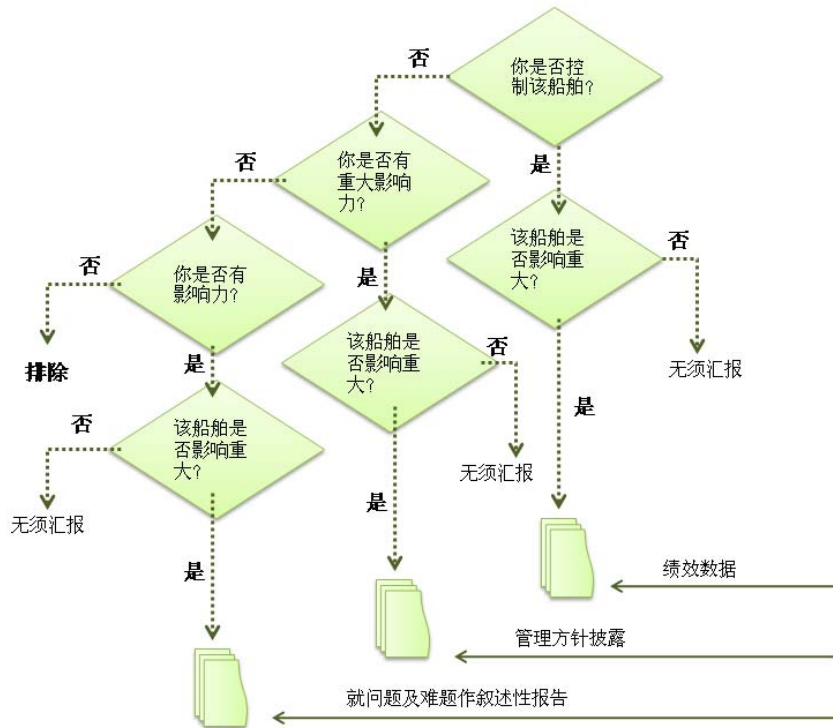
否

你是否控制该船舶?

是

否

你是否有重大影响力?

是

否

你是否有影响力?

是

排除

该船舶是否影响重大?

否

无须汇报

是

该船舶是否影响重大?

否

无须汇报

是

该船舶是否影响重大?

否

无须汇报

是

绩效数据

管理方针披露

就问题及难题作叙述性报告